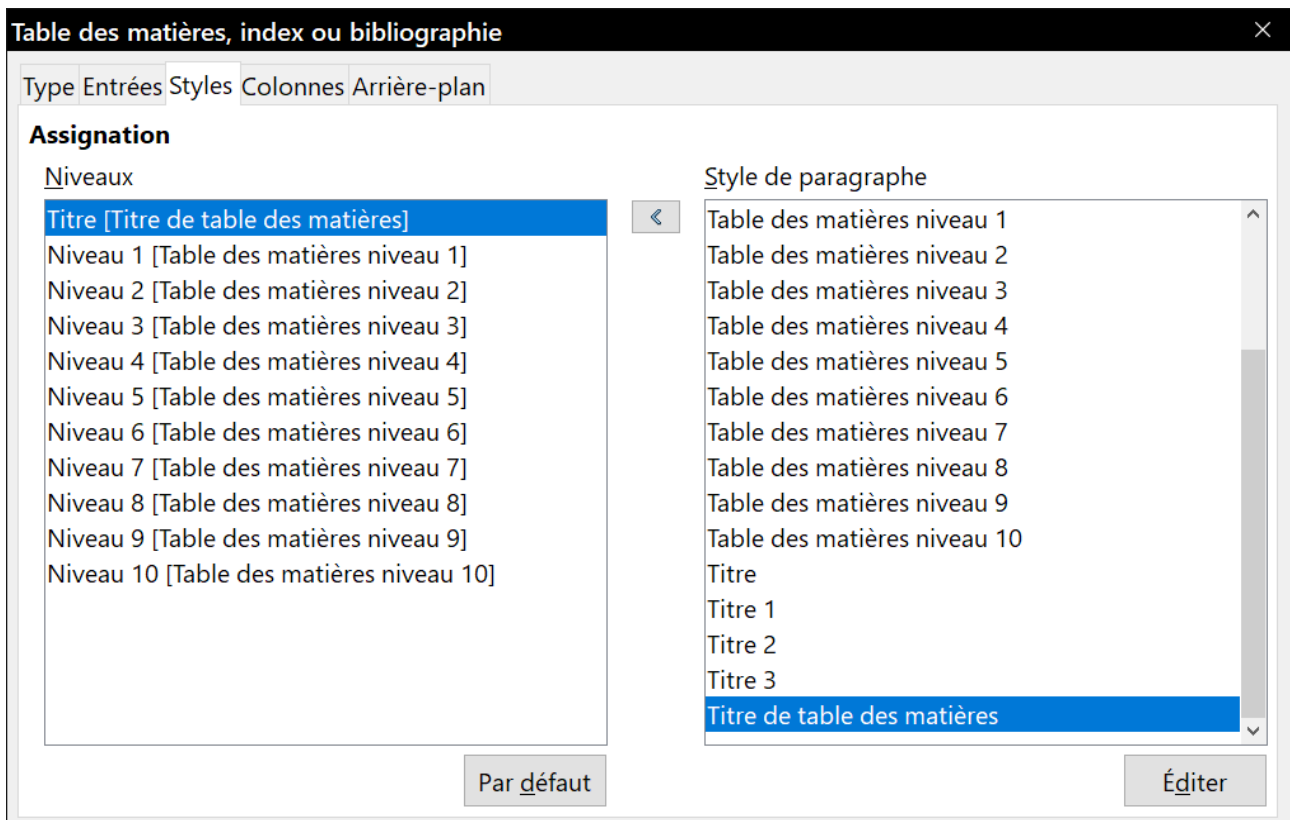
Table des matières, index ou bibliographie

Type Entrées Styles Colonnes Arrière-plan

Assignation

Niveaux

Titre [Titre de table des matières]
Niveau 1 [Table des matières niveau 1]
Niveau 2 [Table des matières niveau 2]
Niveau 3 [Table des matières niveau 3]
Niveau 4 [Table des matières niveau 4]
Niveau 5 [Table des matières niveau 5]
Niveau 6 [Table des matières niveau 6]
Niveau 7 [Table des matières niveau 7]
Niveau 8 [Table des matières niveau 8]
Niveau 9 [Table des matières niveau 9]
Niveau 10 [Table des matières niveau 10]

«

Style de paragraphe

Table des matières niveau 1
Table des matières niveau 2
Table des matières niveau 3
Table des matières niveau 4
Table des matières niveau 5
Table des matières niveau 6
Table des matières niveau 7
Table des matières niveau 8
Table des matières niveau 9
Table des matières niveau 10
Titre
Titre 1
Titre 2
Titre 3
Titre de table des matières

Par défaut

Éditer